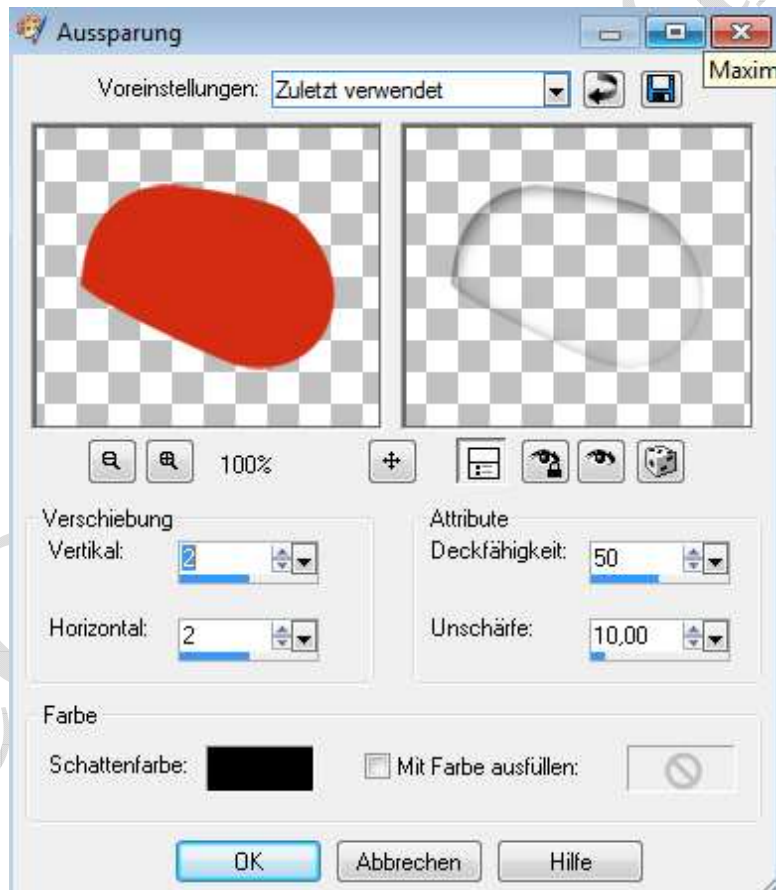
Aussparung

Maxim

Voreinstellungen: Zuletzt verwendet

100%

Verschiebung
Vertikal: 2
Horizontal: 2

Attribute
Deckfähigkeit: 50
Unschärfe: 10,00

Farbe
Schattenfarbe:
Mit Farbe ausfüllen:

OK Abbrechen Hilfe